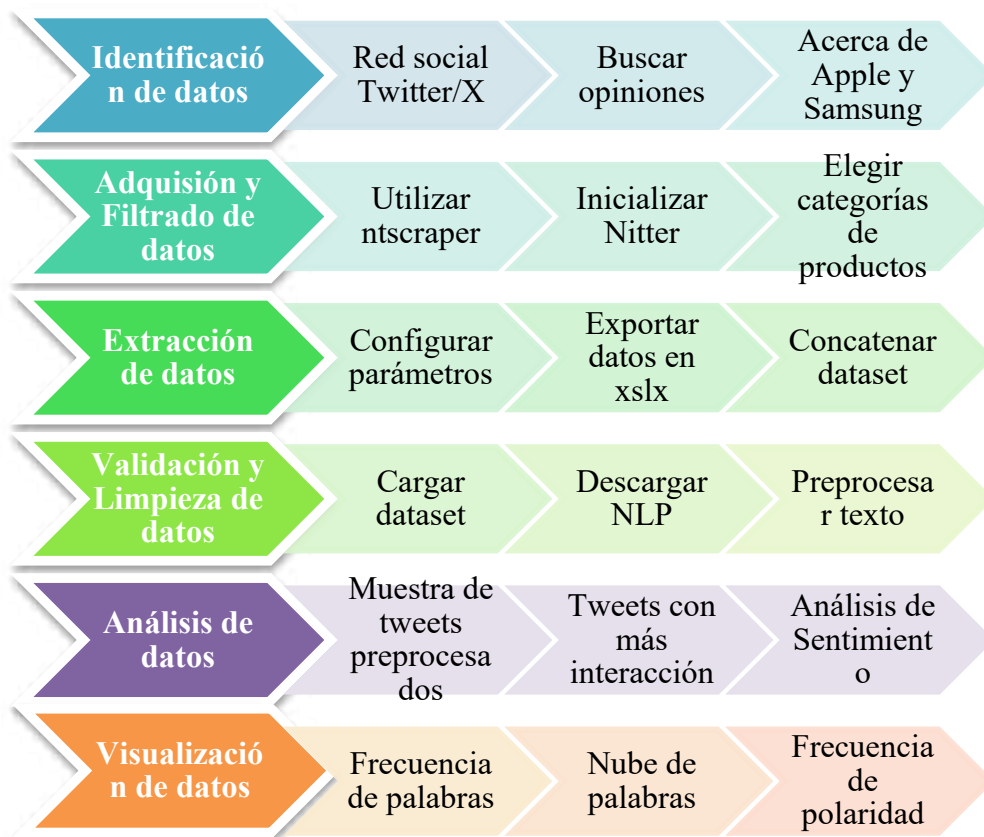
Identificación de datos
Red social Twitter/X
Buscar opiniones
Acerca de Apple y Samsung

Adquisión y Filtrado de datos
Utilizar ntscraper
Inicializar Nitter
Elegir categorías de productos

Extracción de datos
Configurar parámetros
Exportar datos en xslx
Concatenar dataset

Validación y Limpieza de datos
Cargar dataset
Descargar NLP
Preprocesar texto

Análisis de datos
Muestra de tweets preprocesados
Tweets con más interacción
Análisis de Sentimiento

Visualización de datos
Frecuencia de palabras
Nube de palabras
Frecuencia de polaridad